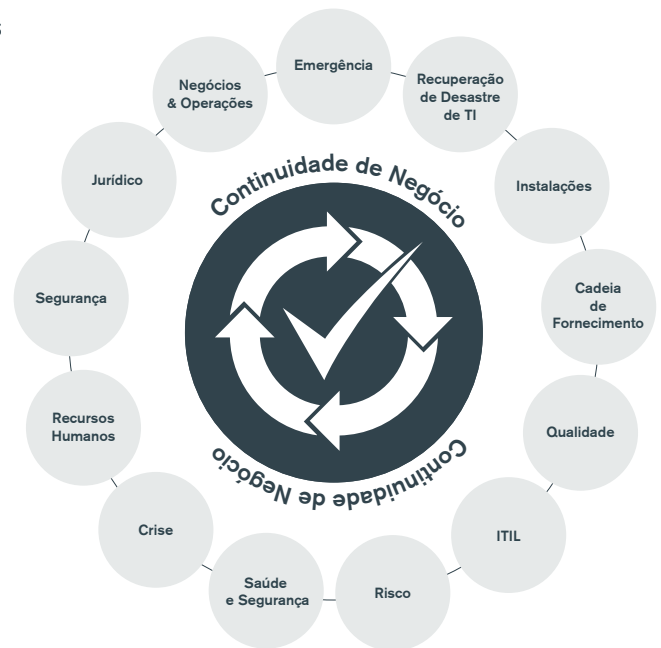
Emergência

Recuperação de Desastre de TI

Instalações

Cadeia de Fornecimento

Qualidade

ITIL

Risco

Saúde e Segurança

Crise

Recursos Humanos

Segurança

Jurídico

Negócios & Operações

Continuidade de Negócio

Continuidade de Negócio